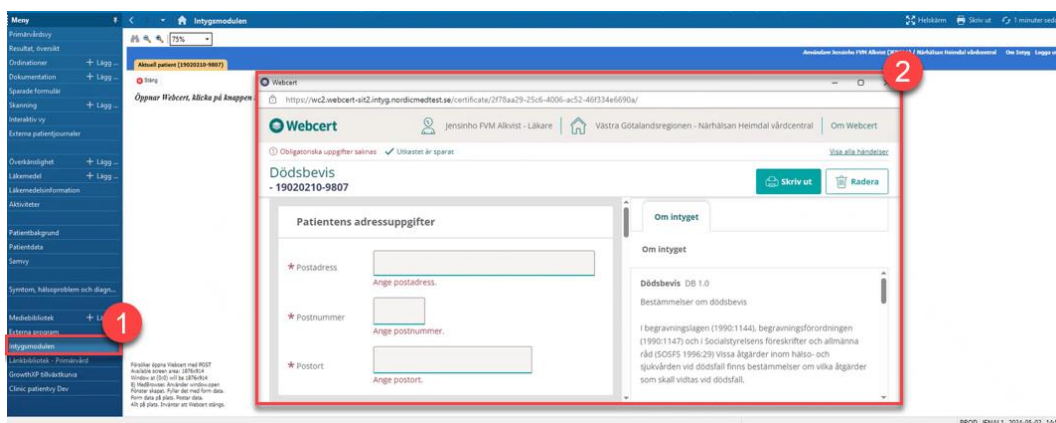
Meny
Primärvårdsvy
Resultat, översikt
Ordinationer + Lägg ...
Dokumentation + Lägg ...
Sparade formulär
Skanning + Lägg ...
Interaktiv vy
Externa patientjournaler
Överkänslighet + Lägg ...
Läkemedel + Lägg ...
Läkemedelsinformation
Aktiviteter
Patientbakgrund
Patientdata
Samvy
Symtom, hälsoproblem och diagn...
Mediebibliotek + Lä...
Externa program
Intygsmodulen
Länkbibliotek - Primärvård
GrowthXP tillväxtkurva
Clinic patientvy Dev

1

Intygsmodulen
75%
Helskärm Skriv ut 1 minuter sed...
Aktuell patient (19020210-9807)
Stäng
Öppnar Webcert, klicka på knappen ...
Användare Jensinho FVM Alkvist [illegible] / Närhälsan Heimdal vårdcentral Om Intyg Logga ut

2

Webcert
https://wc2.webcert-sit2.intyg.nordicmedtest.se/certificate/2f78aa29-25c6-4006-ac52-46f334e6690a/
Webcert
Jensinho FVM Alkvist - Läkare
Västra Götalandsregionen - Närhälsan Heimdal vårdcentral
Om Webcert
Obligatoriska uppgifter saknas ✓ Utkastet är sparat
Visa alla händelser
Dödsbevis
- 19020210-9807
Skriv ut
Radera
Patientens adressuppgifter
* Postadress
Ange postadress.
* Postnummer
Ange postnummer.
* Postort
Ange postort.
Om intyget
Om intyget
Dödsbevis DB 1.0
Bestämmelser om dödsbevis
I begravningslagen (1990:1144), begravningsförordningen (1990:1147) och i Socialstyrelsens föreskrifter och allmänna råd (SOSFS 1996:29) Vissa åtgärder inom hälso- och sjukvården vid dödsfall finns bestämmelser om vilka åtgärder som skall vidtas vid dödsfall.

Försöker öppna Webcert med POST
Available screen area: 1876x914
Window at (0,0) will be 1876x914
IE) MedBrowser. Använder window.open
Fönster skapat. Fyller det med form data.
Form data på plats. Postar data.
Allt på plats. Invantar att Webcert stängs.

PROD: JENAL1, 2024-05-02 14:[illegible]